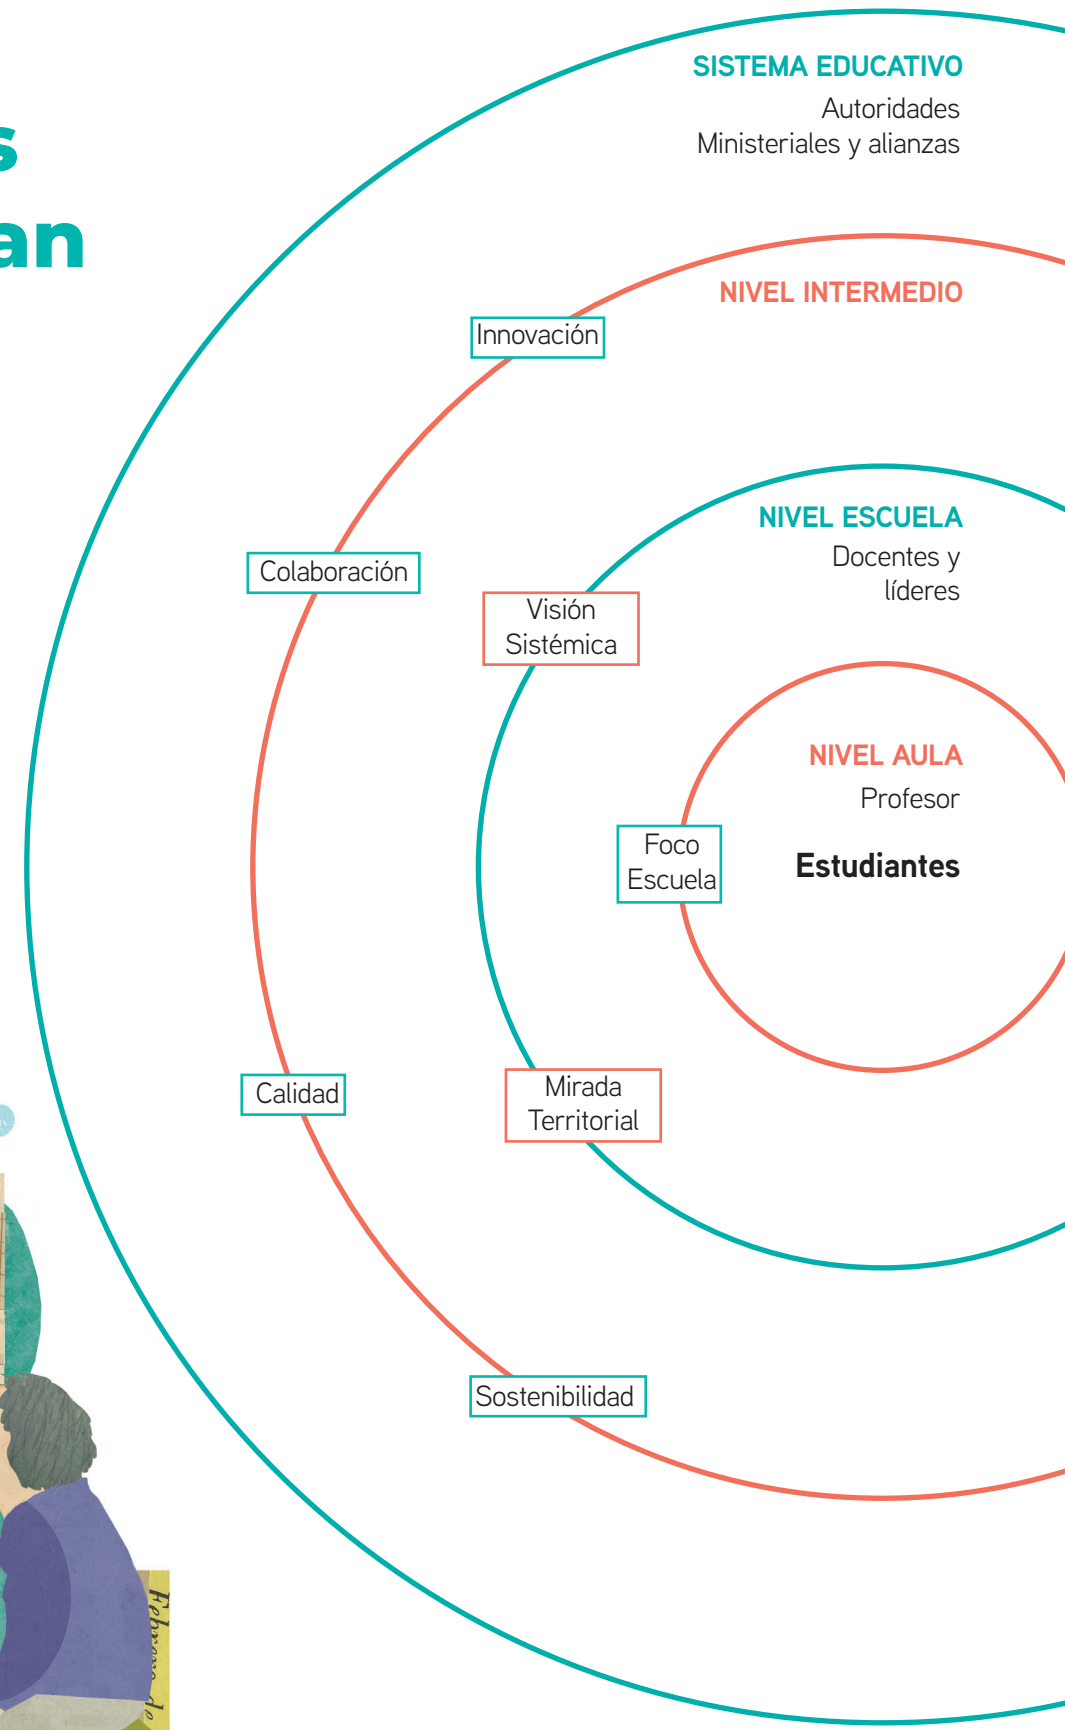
s
an

SISTEMA EDUCATIVO
Autoridades
Ministeriales y alianzas

NIVEL INTERMEDIO

Innovación

NIVEL ESCUELA
Docentes y líderes

Colaboración

Visión Sistémica

NIVEL AULA
Profesor

Foco Escuela

Estudiantes

Calidad

Mirada Territorial

Sostenibilidad

Febrero de